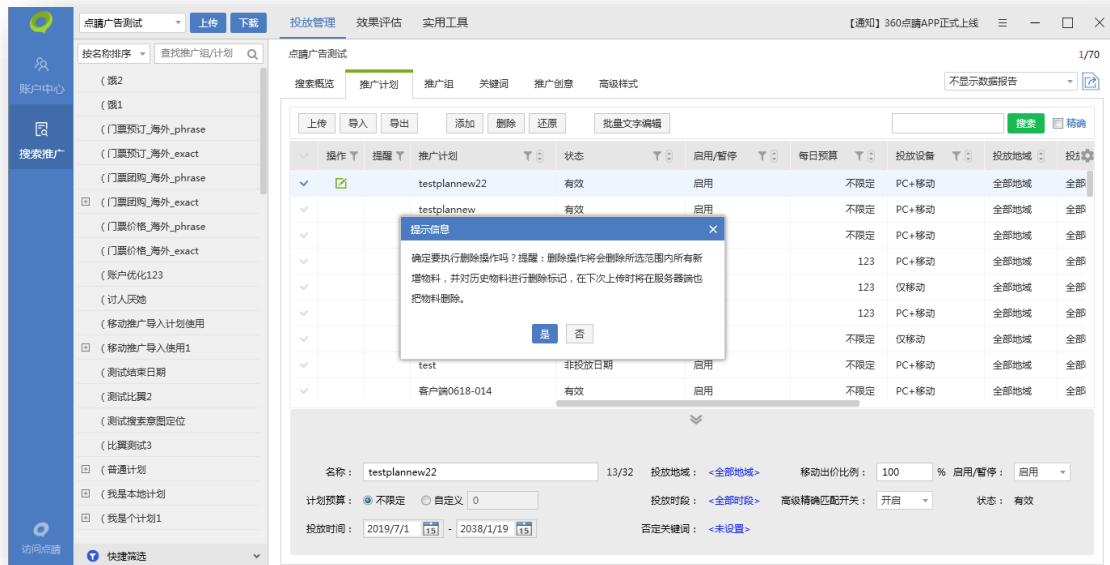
账户中心
搜索推广
访问点睛

点睛广告测试
上传
下载
投放管理
效果评估
实用工具
【通知】360点睛APP正式上线

按名称排序
查找推广组/计划
(饿2
(饿1
(门票预订_海外_phrase
(门票预订_海外_exact
(门票团购_海外_phrase
(门票团购_海外_exact
(门票价格_海外_phrase
(门票价格_海外_exact
(账户优化123
(讨人厌她
(移动推广导入计划使用
(移动推广导入使用1
(测试结束日期
(测试比翼2
(测试搜索意图定位
(比翼测试3
(普通计划
(我是本地计划
(我是个计划1
快捷筛选

点睛广告测试
1/70
搜索概览
推广计划
推广组
关键词
推广创意
高级样式
不显示数据报告
上传
导入
导出
添加
删除
还原
批量文字编辑
搜索
精确

| | 操作 | 提醒 | 推广计划 | 状态 | 启用/暂停 | 每日预算 | 投放设备 | 投放地域 | 投放 |
|---|---|---|---|---|---|---|---|---|---|
| | | | testplannew22 | 有效 | 启用 | 不限定 | PC+移动 | 全部地域 | 全部 |
| | | | testplannew | 有效 | 启用 | 不限定 | PC+移动 | 全部地域 | 全部 |
| | | | | | | 不限定 | PC+移动 | 全部地域 | 全部 |
| | | | | | | 123 | PC+移动 | 全部地域 | 全部 |
| | | | | | | 123 | 仅移动 | 全部地域 | 全部 |
| | | | | | | 123 | PC+移动 | 全部地域 | 全部 |
| | | | | | | 不限定 | 仅移动 | 全部地域 | 全部 |
| | | | test | 非投放日期 | 启用 | 不限定 | PC+移动 | 全部地域 | 全部 |
| | | | 客户端0618-014 | 有效 | 启用 | 不限定 | PC+移动 | 全部地域 | 全部 |

提示信息
确定要执行删除操作吗？提醒：删除操作将会删除所选范围内所有新增物料，并对历史物料进行删除标记，在下次上传时将在服务器端也把物料删除。
是
否

名称：testplannew22 13/32
投放地域：<全部地域>
移动出价比例：100 %
启用/暂停：启用
计划预算：不限定 自定义 0
投放时段：<全部时段>
高级精确匹配开关：开启
状态：有效
投放时间：2019/7/1 - 2038/1/19
否定关键词：<未设置>